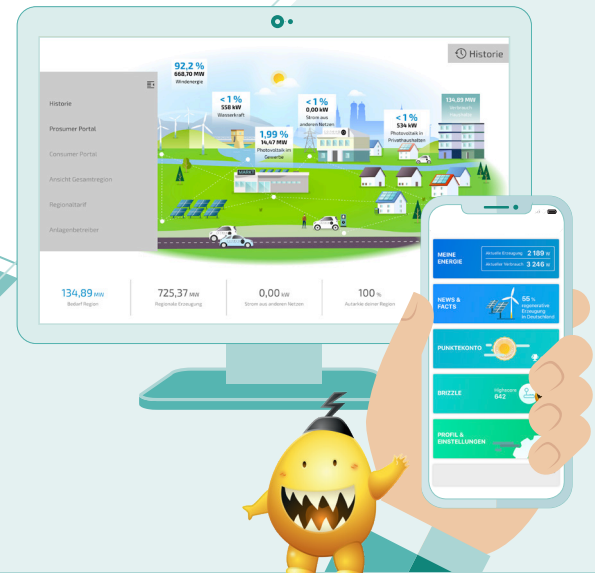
Historie

Historie

Prosumer Portal

Consumer Portal

Ansicht Gesamtregion

Regionaltarif

Anlagenbetreiber

92,2 %
668,70 MW
Windenergie

< 1 %
558 kW
Wasserkraft

< 1 %
0,00 kW
Strom aus anderen Netzen

< 1 %
534 kW
Photovoltaik in Privathaushalten

1,99 %
14,47 MW
Photovoltaik im Gewerbe

134,89 MW
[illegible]

134,89 MW
Bedarf Region

725,37 MW
Regionale Erzeugung

0,00 kW
Strom aus anderen Netzen

100 %
Autarkie deiner Region

MEINE ENERGIE
Aktuelle Erzeugung 2 189 W
Aktueller Verbrauch 3 246 W

NEWS & FACTS
55 % regenerative Erzeugung in Deutschland

PUNKTEKONTO

BRIZZLE
Highscore 642

PROFIL & EINSTELLUNGEN